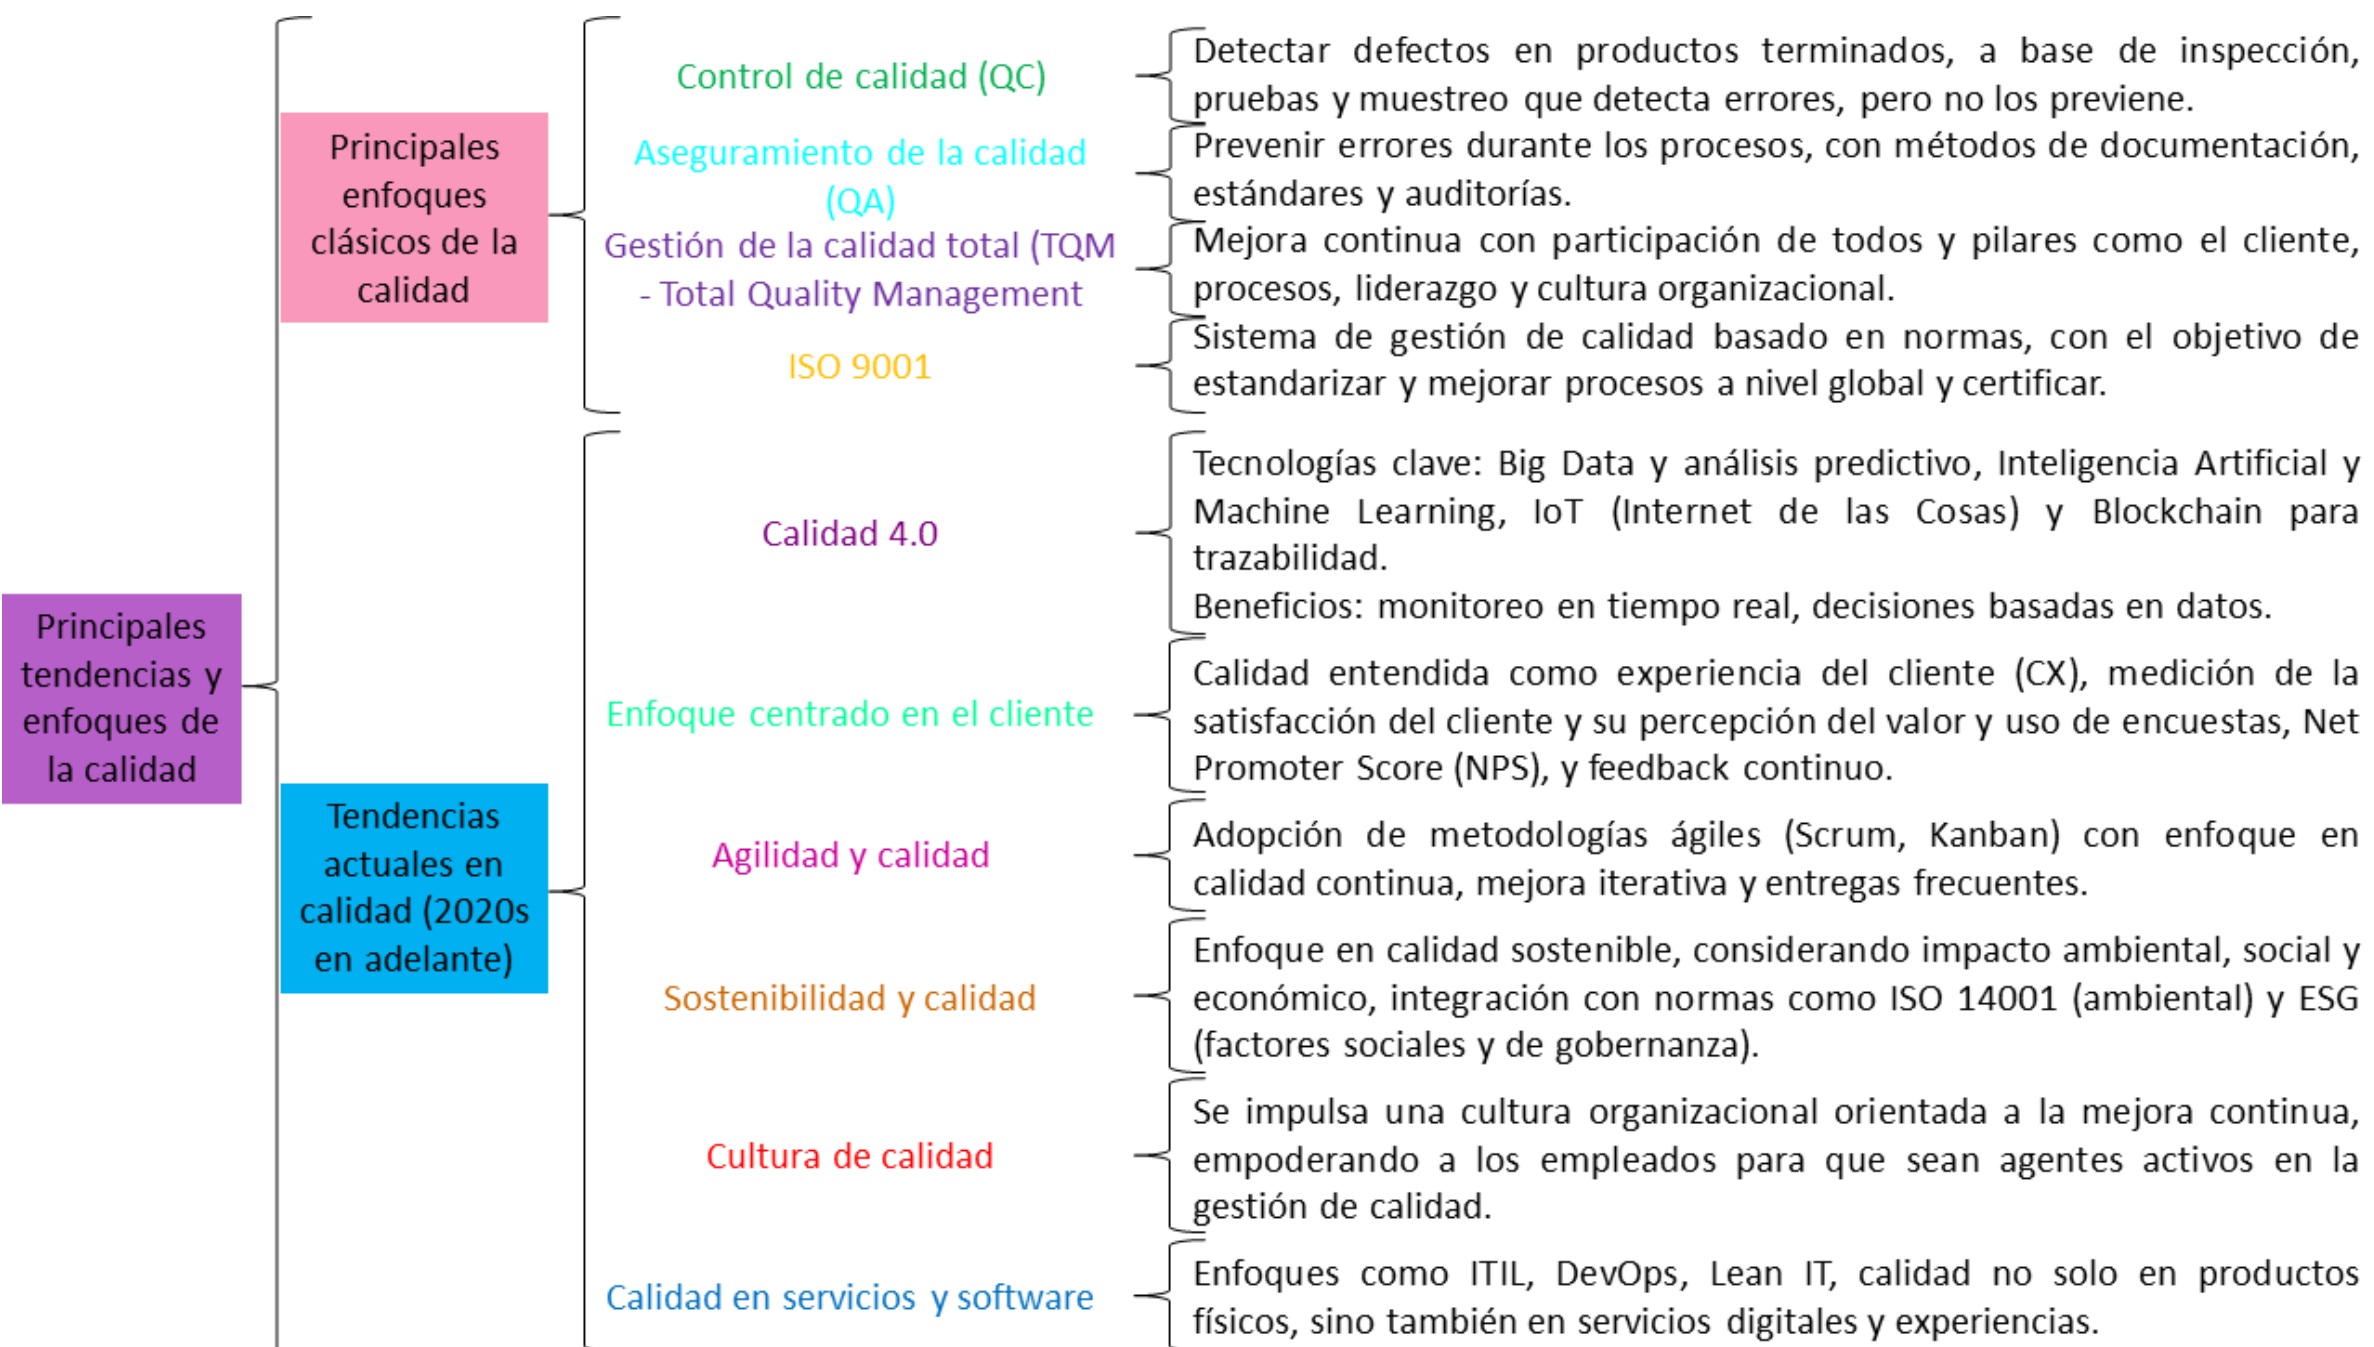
Principales tendencias y enfoques de la calidad

Principales enfoques clásicos de la calidad

Control de calidad (QC)

Detectar defectos en productos terminados, a base de inspección, pruebas y muestreo que detecta errores, pero no los previene.

Aseguramiento de la calidad (QA)

Prevenir errores durante los procesos, con métodos de documentación, estándares y auditorías.

Gestión de la calidad total (TQM - Total Quality Management

Mejora continua con participación de todos y pilares como el cliente, procesos, liderazgo y cultura organizacional.

ISO 9001

Sistema de gestión de calidad basado en normas, con el objetivo de estandarizar y mejorar procesos a nivel global y certificar.

Tendencias actuales en calidad (2020s en adelante)

Calidad 4.0

Tecnologías clave: Big Data y análisis predictivo, Inteligencia Artificial y Machine Learning, IoT (Internet de las Cosas) y Blockchain para trazabilidad.
Beneficios: monitoreo en tiempo real, decisiones basadas en datos.

Enfoque centrado en el cliente

Calidad entendida como experiencia del cliente (CX), medición de la satisfacción del cliente y su percepción del valor y uso de encuestas, Net Promoter Score (NPS), y feedback continuo.

Agilidad y calidad

Adopción de metodologías ágiles (Scrum, Kanban) con enfoque en calidad continua, mejora iterativa y entregas frecuentes.

Sostenibilidad y calidad

Enfoque en calidad sostenible, considerando impacto ambiental, social y económico, integración con normas como ISO 14001 (ambiental) y ESG (factores sociales y de gobernanza).

Cultura de calidad

Se impulsa una cultura organizacional orientada a la mejora continua, empoderando a los empleados para que sean agentes activos en la gestión de calidad.

Calidad en servicios y software

Enfoques como ITIL, DevOps, Lean IT, calidad no solo en productos físicos, sino también en servicios digitales y experiencias.